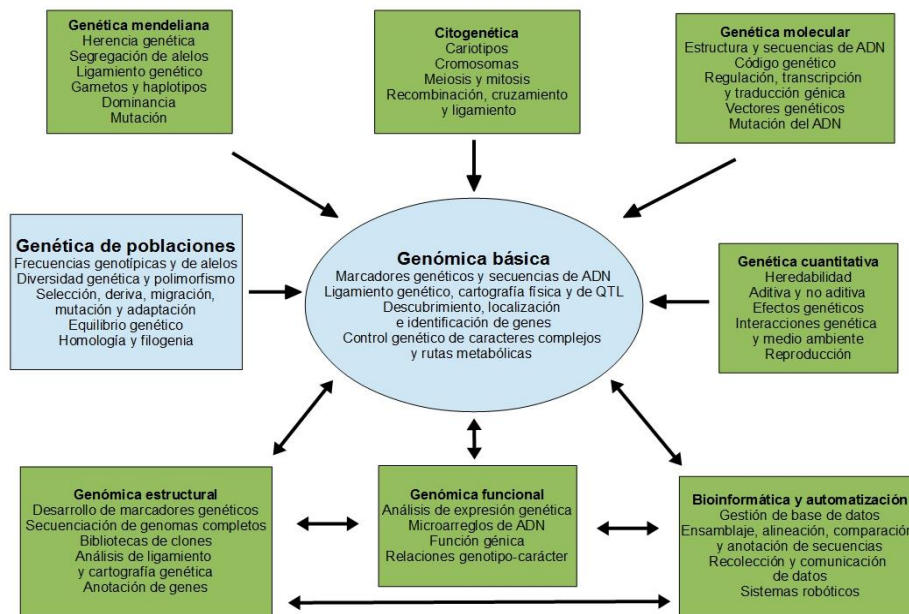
Genética mendeliana
Herencia genética
Segregación de alelos
Ligamiento genético
Gametos y haplotipos
Dominancia
Mutación

Citogenética
Cariotipos
Cromosomas
Meiosis y mitosis
Recombinación, cruzamiento y ligamiento

Genética molecular
Estructura y secuencias de ADN
Código genético
Regulación, transcripción y traducción génica
Vectores genéticos
Mutación del ADN

Genética de poblaciones
Frecuencias genotípicas y de alelos
Diversidad genética y polimorfismo
Selección, deriva, migración, mutación y adaptación
Equilibrio genético
Homología y filogenia

Genómica básica
Marcadores genéticos y secuencias de ADN
Ligamiento genético, cartografía física y de QTL
Descubrimiento, localización e identificación de genes
Control genético de caracteres complejos y rutas metabólicas

Genética cuantitativa
Heredabilidad
Aditiva y no aditiva
Efectos genéticos
Interacciones genética y medio ambiente
Reproducción

Genómica estructural
Desarrollo de marcadores genéticos
Secuenciación de genomas completos
Bibliotecas de clones
Análisis de ligamiento y cartografía genética
Anotación de genes

Genómica funcional
Análisis de expresión genética
Microarreglos de ADN
Función génica
Relaciones genotipo-carácter

Bioinformática y automatización
Gestión de base de datos
Ensamblaje, alineación, comparación y anotación de secuencias
Recolección y comunicación de datos
Sistemas robóticos